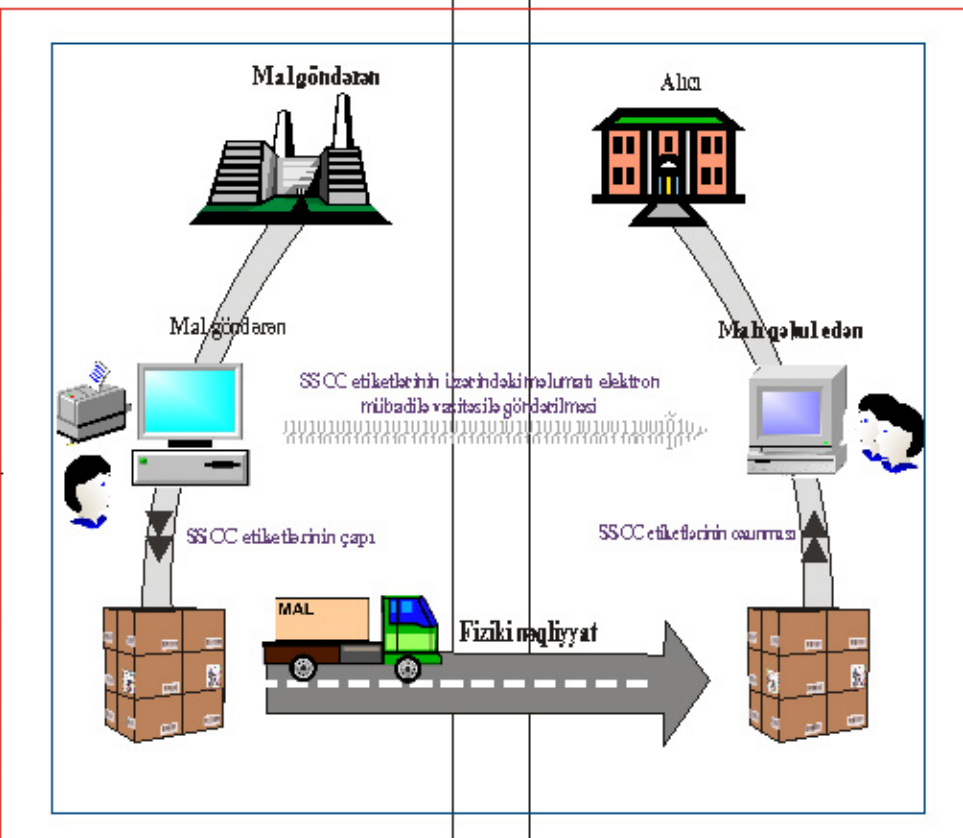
Malgöndərən

Alıcı

Malgöndərən

Malıqəbul edən

SSCC etiketlərinin üzərindəki məlumatı elektron mübadilə vasitəsilə göndərilməsi

SSCC etiketlərinin çapı

SSCC etiketlərinin oxunması

MAL

Fiziki nəqliyyat